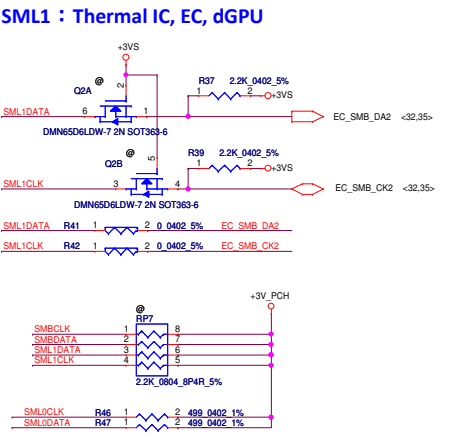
SML1：Thermal IC, EC, dGPU

+3VS

@
Q2A
2
SML1DATA 6 1
DMN65D6LDW-7 2N SOT363-6

R37 2.2K_0402_5%
1 2 +3VS

EC_SMB_DA2 <32,35>

@
Q2B 5
SML1CLK 3 4
DMN65D6LDW-7 2N SOT363-6

R39 2.2K_0402_5%
1 2 +3VS

EC_SMB_CK2 <32,35>

SML1DATA R41 1 2 0_0402_5% EC_SMB_DA2
SML1CLK R42 1 2 0_0402_5% EC_SMB_CK2

+3V_PCH

@
RP7
SMBCLK 1 8
SMBDATA 2 7
SML1DATA 3 6
SML1CLK 4 5
2.2K_0804_8P4R_5%

SML0CLK R46 1 2 499_0402_1%
SML0DATA R47 1 2 499_0402_1%